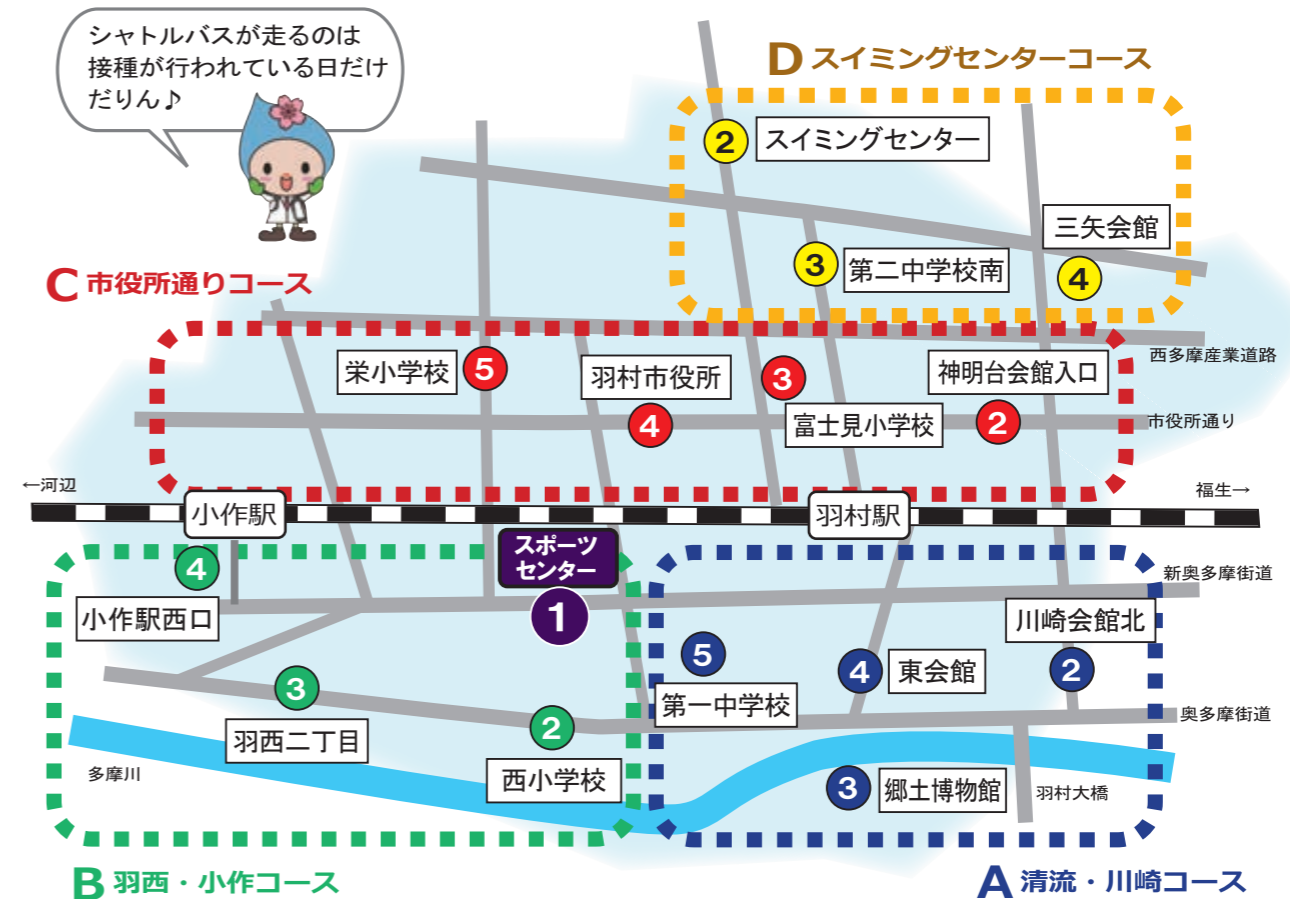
シャトルバスが走るのは接種が行われている日だけだりん♪

D スイミングセンターコース

2 スイミングセンター

三矢会館

3 第二中学校南

4

C 市役所通りコース

栄小学校 5

羽村市役所

3

神明台会館入口

西多摩産業道路

4

富士見小学校

2

市役所通り

←河辺

福生→

小作駅

羽村駅

スポーツセンター

1

4

小作駅西口

新奥多摩街道

川崎会館北

5

4 東会館

2

3

第一中学校

奥多摩街道

羽西二丁目

2

多摩川

西小学校

3 郷土博物館

羽村大橋

B 羽西・小作コース

A 清流・川崎コース